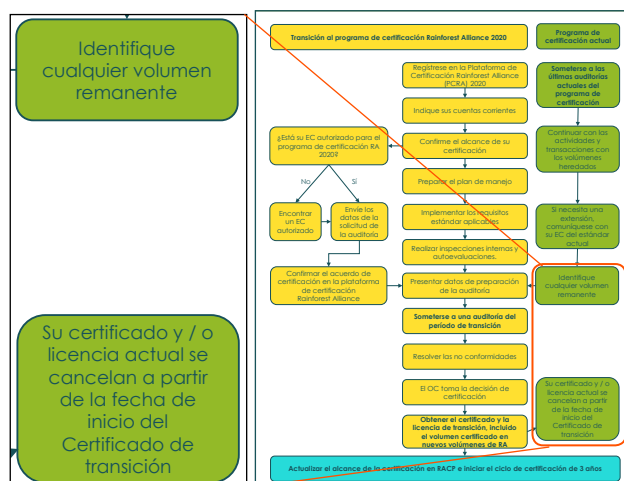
Identifique cualquier volumen remanente

Su certificado y / o licencia actual se cancelan a partir de la fecha de inicio del Certificado de transición

Transición al programa de certificación Rainforest Alliance 2020

Programa de certificación actual

Regístrese en la Plataforma de Certificación Rainforest Alliance (PCRA) 2020

Indique sus cuentas corrientes

Confirme el alcance de su certificación

Prepare el plan de manejo

Implementar los requisitos estándar aplicables

Realizar inspecciones internas y autoevaluaciones.

Presentar datos de preparación de la auditoría

Someterse a una auditoría del período de transición

Resolver las no conformidades

El OC toma la decisión de certificación

Obtener el certificado y la licencia de transición, incluido el volumen certificado en nuevos volúmenes de RA

¿Está su EC autorizado para el programa de certificación RA 2020?

No

Sí

Encontrar un EC autorizado

Envíe los datos de la solicitud de la auditoría

Confirmar el acuerdo de certificación en la plataforma de certificación Rainforest Alliance

Someterse a las últimas auditorías actuales del programa de certificación

Continuar con las actividades y transacciones con los volúmenes heredados

Si necesita una extensión, comuníquese con su EC del estándar actual

Identifique cualquier volumen remanente

Su certificado y / o licencia actual se cancelan a partir de la fecha de inicio del Certificado de transición

Actualizar el alcance de la certificación en RACP e iniciar el ciclo de certificación de 3 años